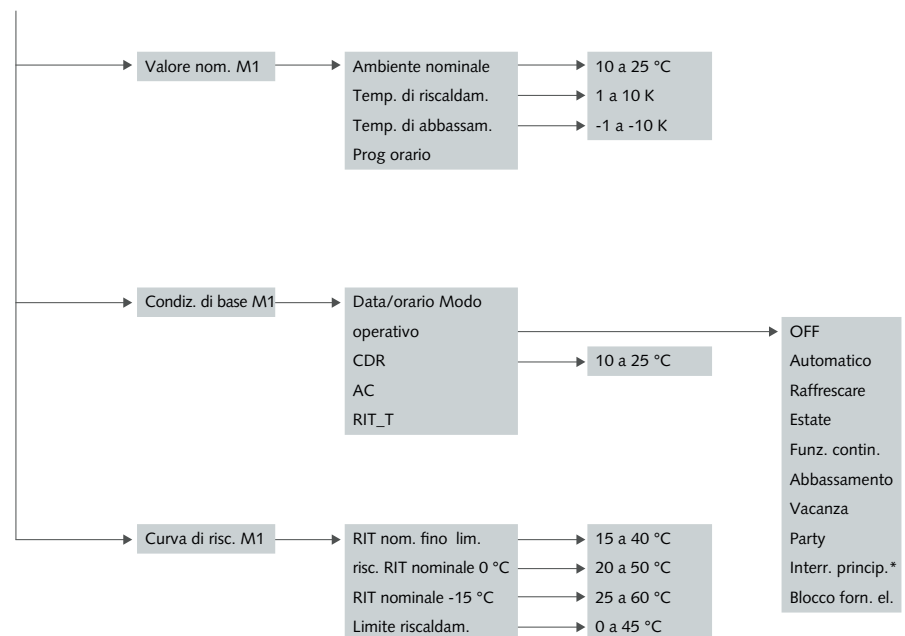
Valore nom. M1

Ambiente nominale
Temp. di riscaldam.
Temp. di abbassam.
Prog orario

10 a 25 °C
1 a 10 K
-1 a -10 K

Condiz. di base M1

Data/orario Modo operativo
CDR
AC
RIT_T

10 a 25 °C

OFF
Automatico
Raffrescare
Estate
Funz. contin.
Abbassamento
Vacanza
Party
Interr. princip.*
Blocco forn. el.

Curva di risc. M1

RIT nom. fino lim.
risc. RIT nominale 0 °C
RIT nominale -15 °C
Limite riscaldam.

15 a 40 °C
20 a 50 °C
25 a 60 °C
0 a 45 °C